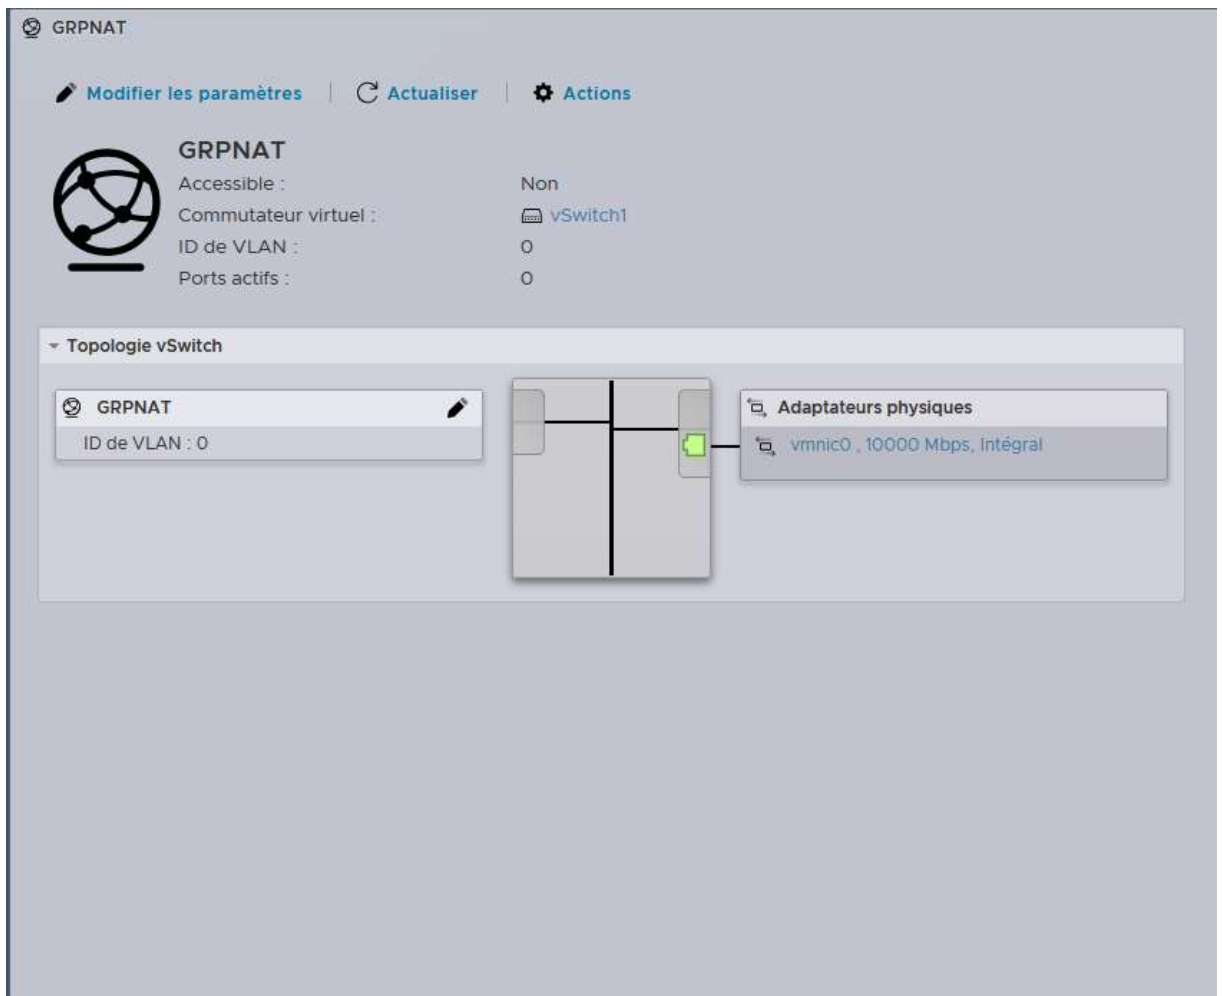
GRPNAT

Modifier les paramètres | Actualiser | Actions

GRPNAT

| | |
|---|---|
| Accessible : | Non |
| Commutateur virtuel : | vSwitch1 |
| ID de VLAN : | 0 |
| Ports actifs : | 0 |

Topologie vSwitch

GRPNAT
ID de VLAN : 0

Adaptateurs physiques
vmnic0 , 10000 Mbps, Intégral